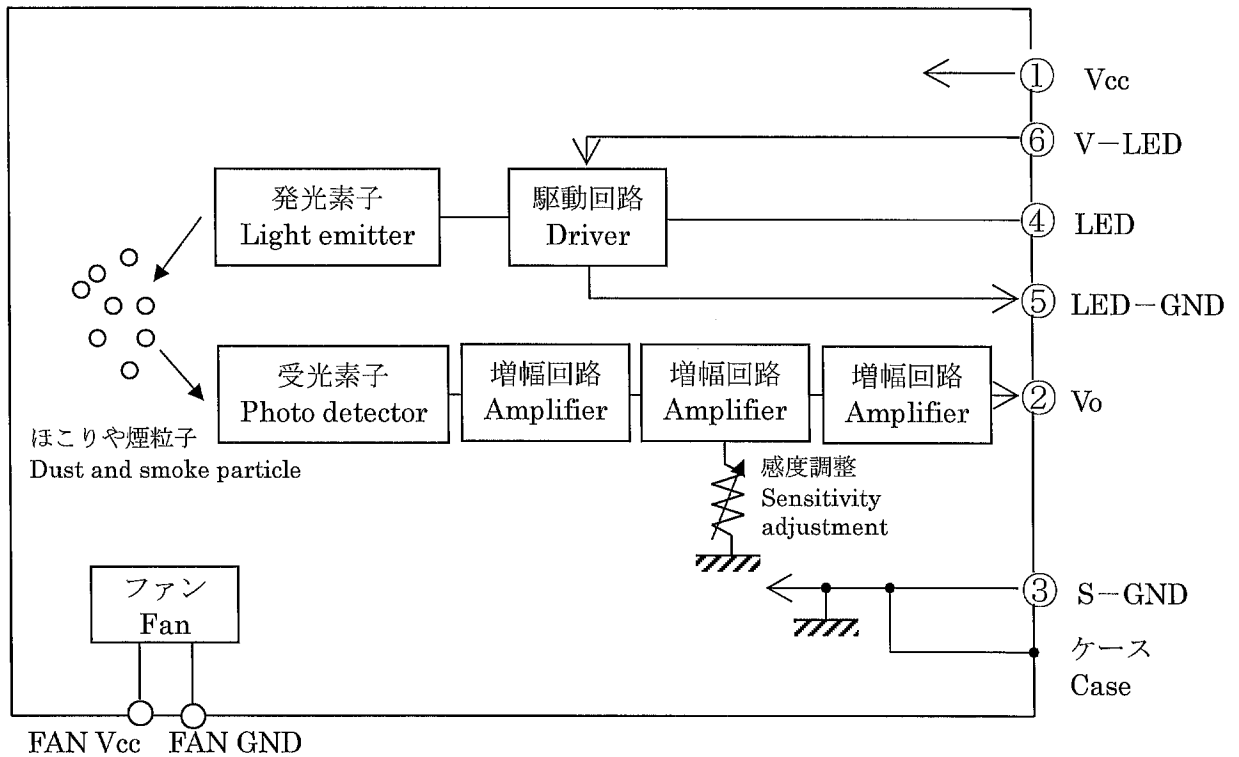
① Vcc

⑥ V−LED

発光素子
Light emitter

駆動回路
Driver

④ LED

⑤ LED−GND

受光素子
Photo detector

増幅回路
Amplifier

増幅回路
Amplifier

増幅回路
Amplifier

② Vo

ほこりや煙粒子
Dust and smoke particle

感度調整
Sensitivity adjustment

③ S−GND

ファン
Fan

ケース
Case

FAN Vcc FAN GND